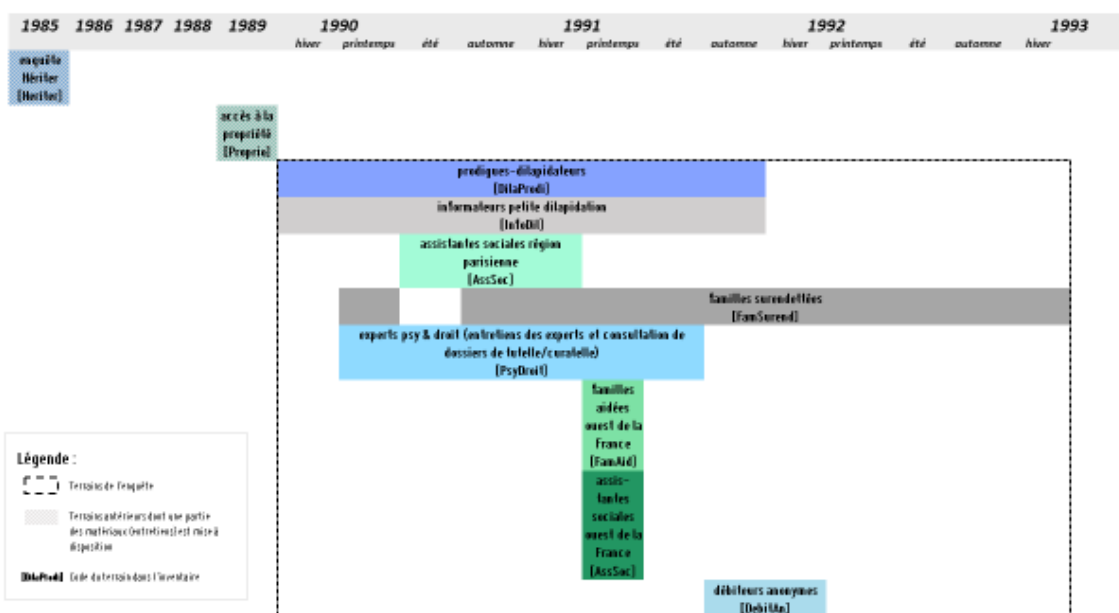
1985 1986 1987 1988 1989 1990 1991 1992 1993

hiver printemps été automne hiver printemps été automne hiver printemps été automne hiver

enquête Héritier [Heritier]

accès à la propriété [Proprie]

prodigues-dilapidateurs [DilaProdi]

informateurs petite dilapidation [InfoDil]

assistantes sociales région parisienne [AssSoc]

familles surendettées [FamSurend]

experts psy & droit (entretiens des experts et consultation de dossiers de tutelle/curatelle) [PsyDroit]

familles aidées ouest de la France [FamAid]

assistantes sociales ouest de la France [AssSoc]

débiteurs anonymes [DebitAn]

Légende :

Terrains de l'enquête

Terrains antérieurs dont une partie des matériaux (entretiens) est mise à disposition

[DilaProdi] Code du terrain dans l'inventaire